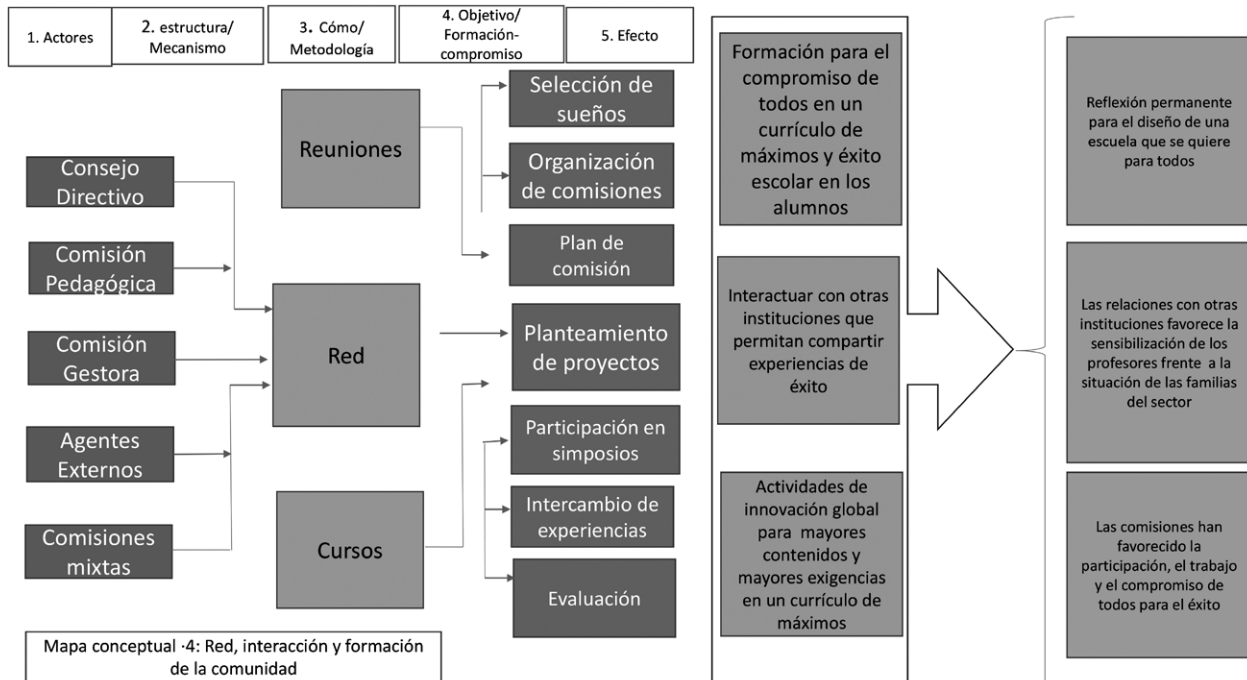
1. Actores

2. estructura/ Mecanismo

3. Cómo/ Metodología

4. Objetivo/ Formación-compromiso

5. Efecto

Consejo Directivo

Comisión Pedagógica

Comisión Gestora

Agentes Externos

Comisiones mixtas

Reuniones

Red

Cursos

Selección de sueños

Organización de comisiones

Plan de comisión

Planteamiento de proyectos

Participación en simposios

Intercambio de experiencias

Evaluación

Formación para el compromiso de todos en un currículo de máximos y éxito escolar en los alumnos

Interactuar con otras instituciones que permitan compartir experiencias de éxito

Actividades de innovación global para mayores contenidos y mayores exigencias en un currículo de máximos

Reflexión permanente para el diseño de una escuela que se quiere para todos

Las relaciones con otras instituciones favorece la sensibilización de los profesores frente a la situación de las familias del sector

Las comisiones han favorecido la participación, el trabajo y el compromiso de todos para el éxito

Mapa conceptual ·4: Red, interacción y formación de la comunidad